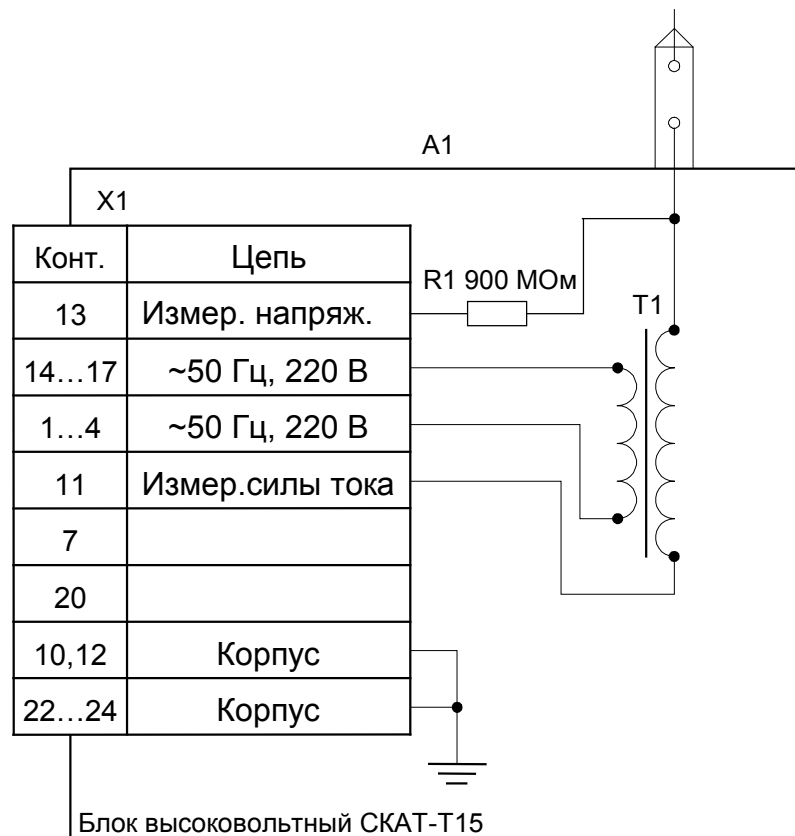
A1

X1

| Конт. | Цепь |
|---|---|
| 13 | Измер. напряж. |
| 14…17 | ~50 Гц, 220 В |
| 1…4 | ~50 Гц, 220 В |
| 11 | Измер.силы тока |
| 7 | |
| 20 | |
| 10,12 | Корпус |
| 22…24 | Корпус |

R1 900 МОм

T1

Блок высоковольтный СКАТ-Т15